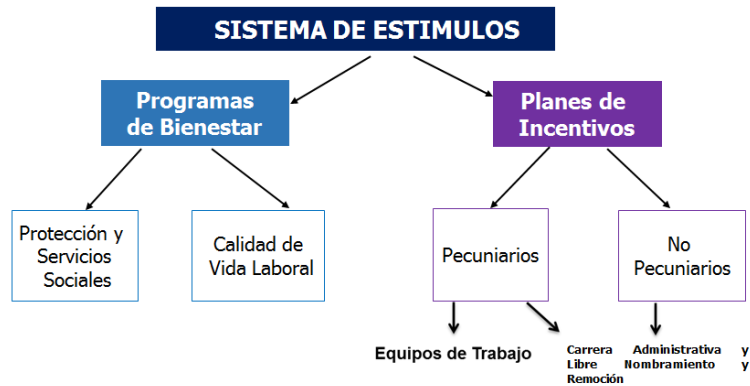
SISTEMA DE ESTIMULOS

Programas de Bienestar

Planes de Incentivos

Protección y Servicios Sociales

Calidad de Vida Laboral

Pecuniarios

No Pecuniarios

Equipos de Trabajo

Carrera Administrativa y Libre Nombramiento y Remoción